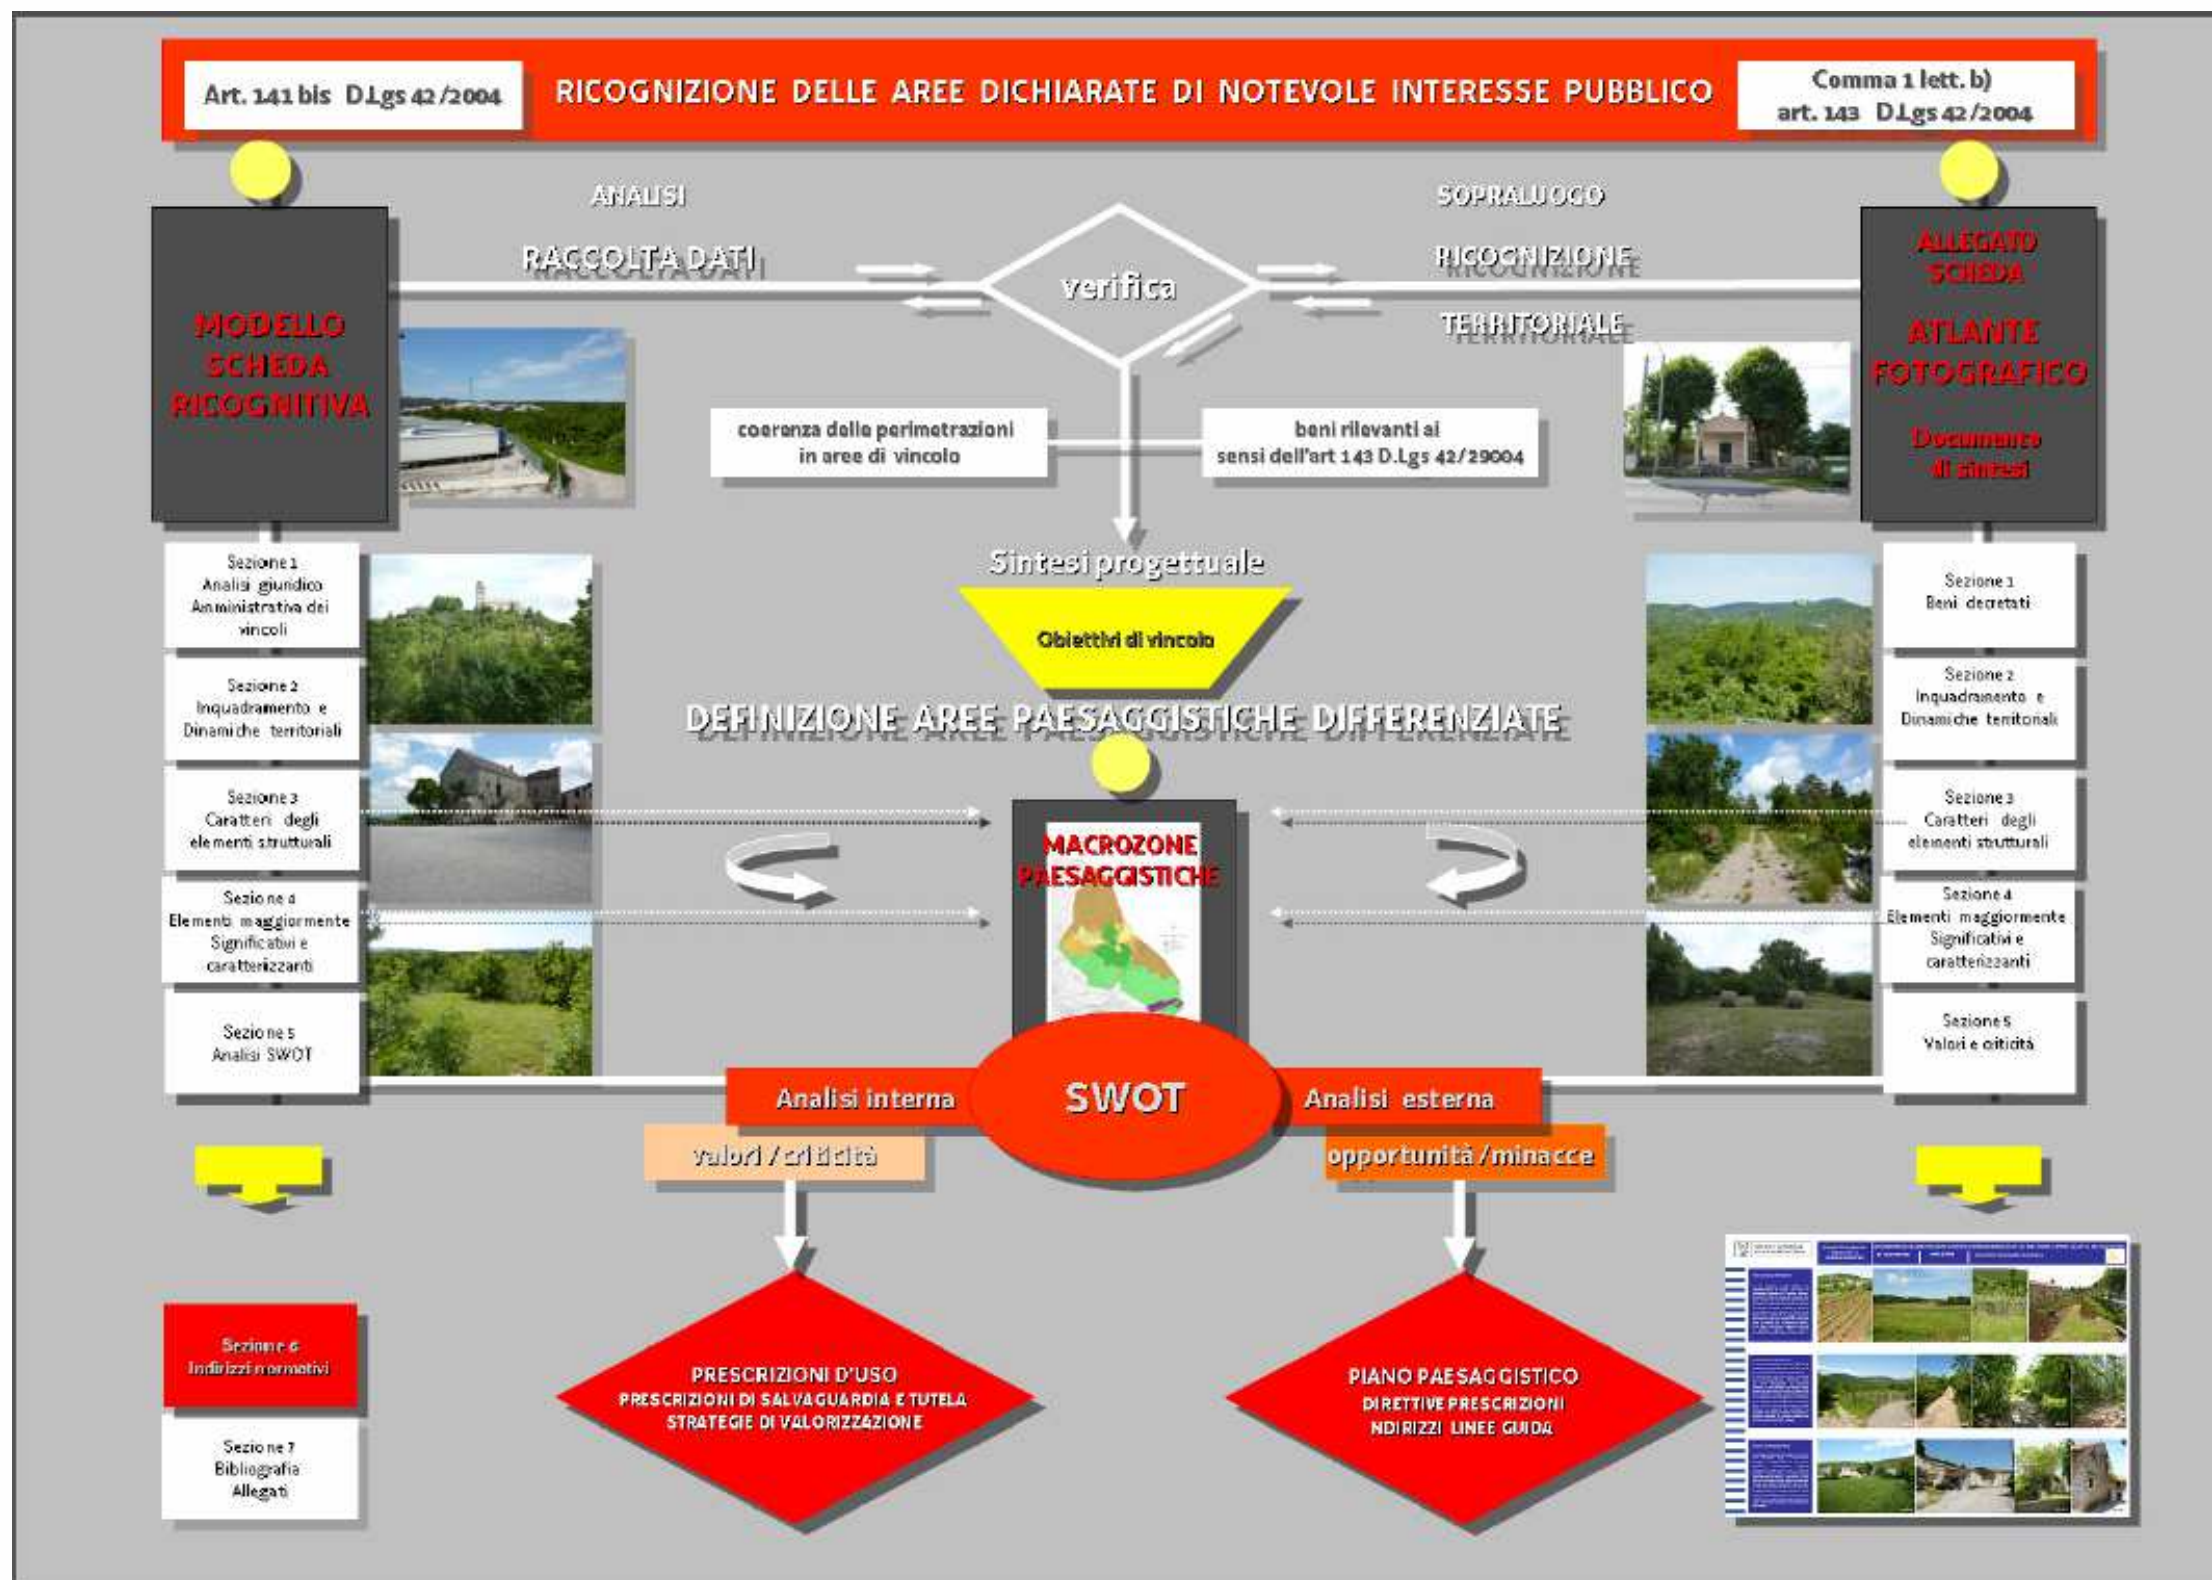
Art. 141 bis D.Lgs 42/2004

RICOGNIZIONE DELLE AREE DICHIARATE DI NOTEVOLE INTERESSE PUBBLICO

Comma 1 lett. b) art. 143 D.Lgs 42/2004

ANALISI

RACCOLTA DATI

verifica

SOPRALUOGO

RICOGNIZIONE

TERRITORIALE

MODELLO SCHEDA RICOGNITIVA

ALLEGATO SCHEDA

ATLANTE FOTOGRAFICO

Documento di sintesi

coerenza delle perimetrazioni in aree di vincolo

beni rilevanti ai sensi dell'art 143 D.Lgs 42/29004

Sintesi progettuale

Obiettivi di vincolo

DEFINIZIONE AREE PAESAGGISTICHE DIFFERENZIATE

Sezione 1 Analisi giuridico Amministrativa dei vincoli

Sezione 2 Inquadramento e Dinamiche territoriali

Sezione 3 Caratteri degli elementi strutturali

Sezione 4 Elementi maggiormente Significativi e caratterizzanti

Sezione 5 Analisi SWOT

Sezione 1 Beni decretati

Sezione 2 Inquadramento e Dinamiche territoriali

Sezione 3 Caratteri degli elementi strutturali

Sezione 4 Elementi maggiormente Significativi e caratterizzanti

Sezione 5 Valori e criticità

MACROZONE PAESAGGISTICHE

Analisi interna

SWOT

Analisi esterna

valori / criticità

opportunità / minacce

Sezione 6 Indirizzi normativi

Sezione 7 Bibliografia Allegati

PRESCRIZIONI D'USO
PRESCRIZIONI DI SALVAGUARDIA E TUTELA
STRATEGIE DI VALORIZZAZIONE

PIANO PAESAGGISTICO
DIRETTIVE PRESCRIZIONI
NDIRIZZI LINEE GUIDA